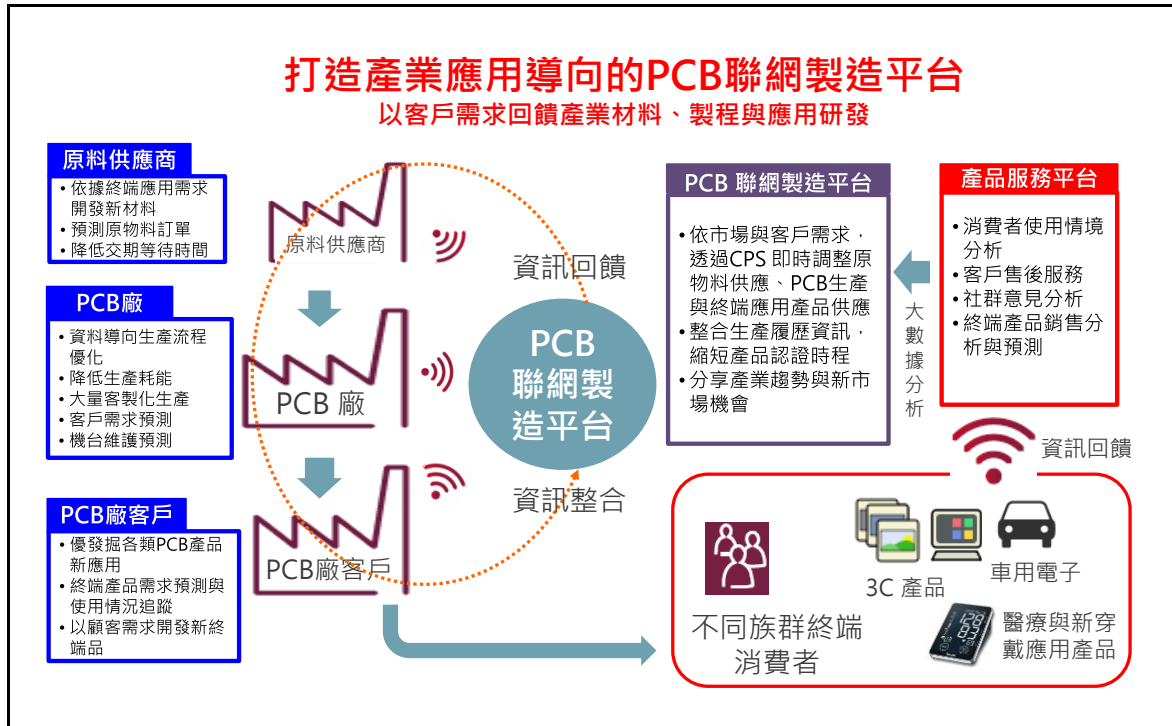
打造產業應用導向的PCB聯網製造平台
以客戶需求回饋產業材料、製程與應用研發

原料供應商
• 依據終端應用需求開發新材料
• 預測原物料訂單
• 降低交期等待時間

PCB廠
• 資料導向生產流程優化
• 降低生產耗能
• 大量客製化生產
• 客戶需求預測
• 機台維護預測

PCB廠客戶
• 優發掘各類PCB產品新應用
• 終端產品需求預測與使用情況追蹤
• 以顧客需求開發新終端品

原料供應商

PCB 廠

PCB廠客戶

資訊回饋

PCB 聯網製造平台

資訊整合

PCB 聯網製造平台
• 依市場與客戶需求，透過CPS 即時調整原物料供應、PCB生產與終端應用產品供應
• 整合生產履歷資訊，縮短產品認證時程
• 分享產業趨勢與新市場機會

大數據分析

產品服務平台
• 消費者使用情境分析
• 客戶售後服務
• 社群意見分析
• 終端產品銷售分析與預測

資訊回饋

不同族群終端消費者

3C 產品

車用電子

醫療與新穿戴應用產品

128
80